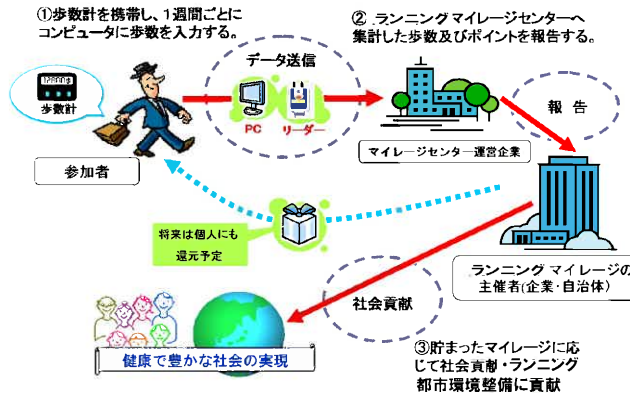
①歩数計を携帯し、1週間ごとにコンピュータに歩数を入力する。

② ランニング マイレージセンターへ集計した歩数及びポイントを報告する。

歩数計

データ送信

PC

リーダー

参加者

マイレージセンター運営企業

報告

将来は個人にも還元予定

ランニング マイレージの主催者(企業・自治体)

社会貢献

健康で豊かな社会の実現

③貯まったマイレージに応じて社会貢献・ランニング都市環境整備に貢献